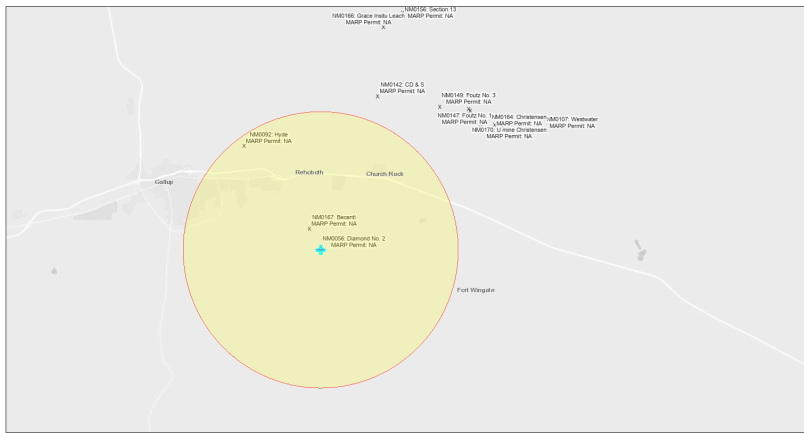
NM0156: Section 13
NM0166: Grace Insitu Leach MARP Permit: NA
MARP Permit: NA
X

NM0142: CD & S
X MARP Permit: NA

NM0149: Foutz No. 3
X MARP Permit: NA

NM0147: Foutz No. 1
MARP Permit: NA

NM0164: Christensen
MARP Permit: NA

NM0170: U mine Christensen
MARP Permit: NA

NM0107: Westwater
MARP Permit: NA

NM0092: Hyde
MARP Permit: NA
X

Gallup

Rehoboth

Church Rock

NM0167: Becenti
MARP Permit: NA
X

NM0056: Diamond No. 2
MARP Permit: NA

Fort Wingate